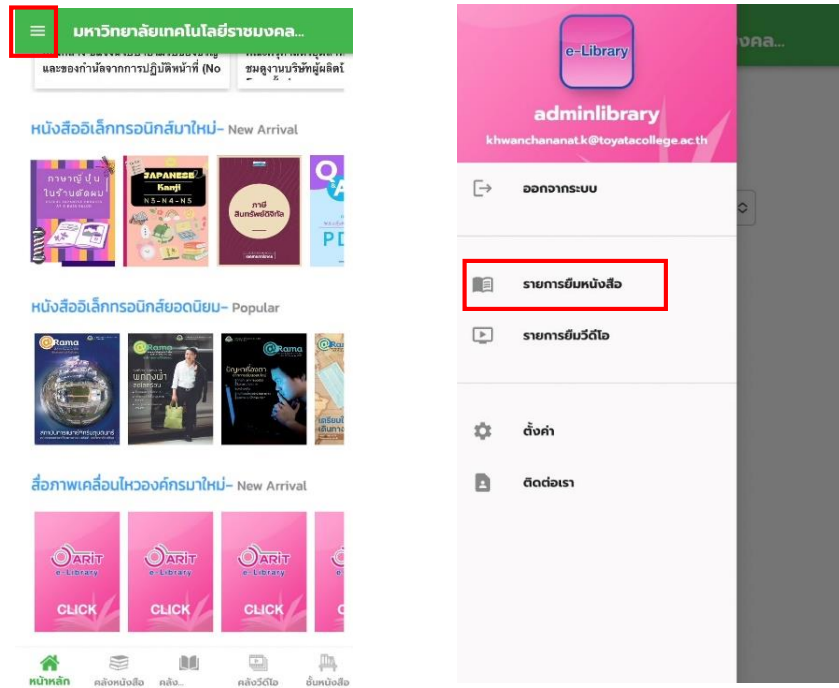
มหาวิทยาลัยเทคโนโลยีราชมงคล...

และของกำนัลจากการปฏิบัติหน้าที่ (No

ชมดูงานบริษัทผู้ผลิต

หนังสืออิเล็กทรอนิกส์มาใหม่- New Arrival

ภาษาญี่ปุ่นในร้านตัดผม

JAPANESE Kanji N5-N4-N5

ภาษีสินทรัพย์ดิจิทัล

PD

หนังสืออิเล็กทรอนิกส์ยอดนิยม- Popular

Rama

Rama

Rama

สื่อภาพเคลื่อนไหวองค์กรมาใหม่- New Arrival

ARIT e-Library CLICK

ARIT e-Library CLICK

ARIT e-Library CLICK

หน้าหลัก คลังหนังสือ คลัง... คลังวีดีโอ ชั้นหนังสือ

e-Library

adminlibrary

khwanchananat.k@toyatacollege.ac.th

มงคล...

ออกจากระบบ

รายการยืมหนังสือ

รายการยืมวีดีโอ

ตั้งค่า

ติดต่อเรา